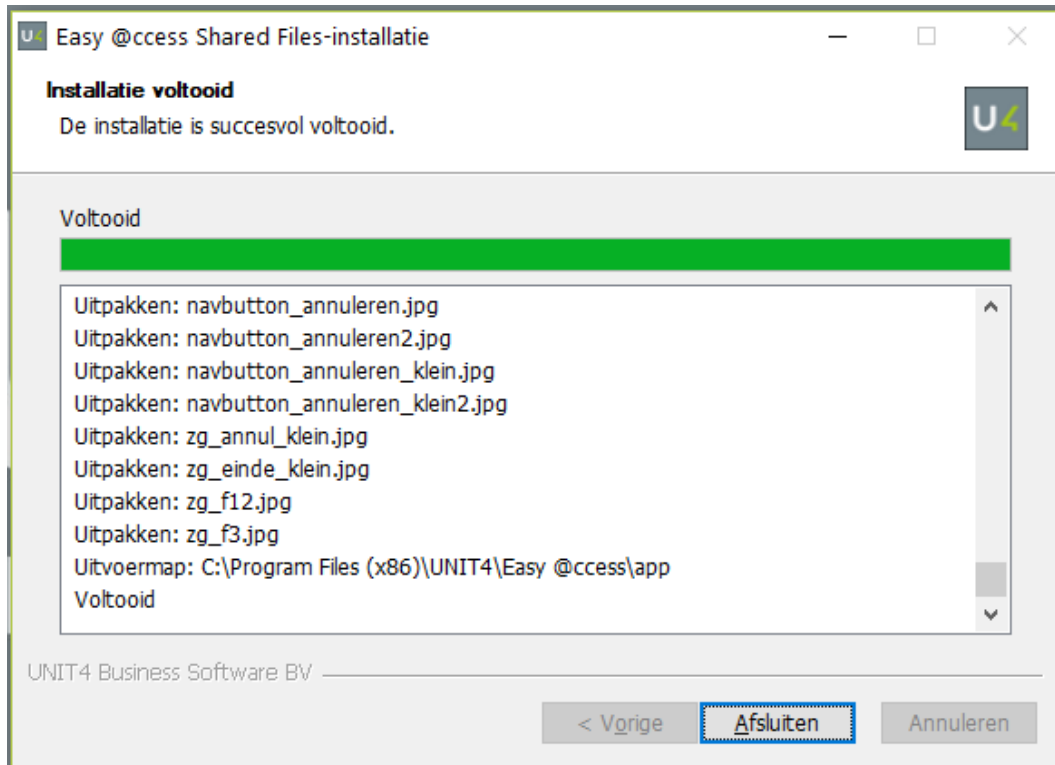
U4 Easy @ccess Shared Files-installatie

Installatie voltooid
De installatie is succesvol voltooid.

U4

Voltooid

Uitpakken: navbutton_annuleren.jpg
Uitpakken: navbutton_annuleren2.jpg
Uitpakken: navbutton_annuleren_klein.jpg
Uitpakken: navbutton_annuleren_klein2.jpg
Uitpakken: zg_annul_klein.jpg
Uitpakken: zg_einde_klein.jpg
Uitpakken: zg_f12.jpg
Uitpakken: zg_f3.jpg
Uitvoermap: C:\Program Files (x86)\UNIT4\Easy @ccess\app
Voltooid

UNIT4 Business Software BV

< Vorige
Afsluiten
Annuleren